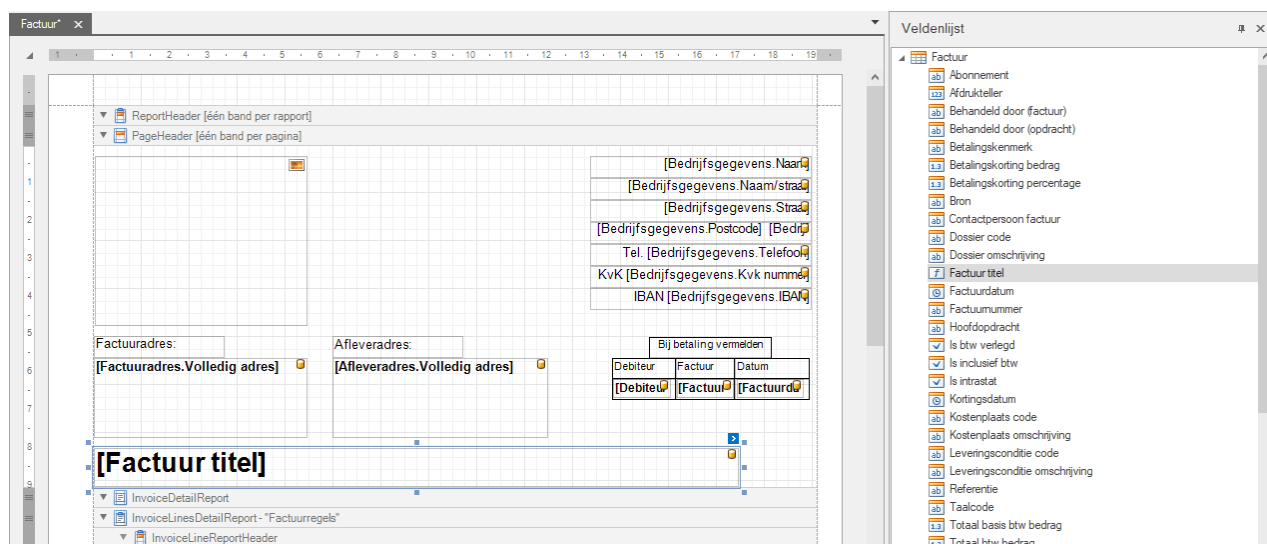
Factuur* ×

1 · 1 · 2 · 3 · 4 · 5 · 6 · 7 · 8 · 9 · 10 · 11 · 12 · 13 · 14 · 15 · 16 · 17 · 18 · 19

ReportHeader [één band per rapport]

PageHeader [één band per pagina]

[Bedrijfsgegevens.Naam

[Bedrijfsgegevens.Naam/stra

[Bedrijfsgegevens.Straa

[Bedrijfsgegevens.Postcode] [Bedr

Tel. [Bedrijfsgegevens.Telefoo

KvK [Bedrijfsgegevens.Kvk numme

IBAN [Bedrijfsgegevens.IBAN

Factuuradres:

Afleveradres:

Bij betaling vermelden

[Factuuradres.Volledig adres]

[Afleveradres.Volledig adres]

| Debiteur | Factuur | Datum |
|---|---|---|
| [Debiteu | [Factuu | [Factuurd |

[Factuur titel]

InvoiceDetailReport

InvoiceLinesDetailReport - "Factuurregels"

InvoiceLineReportHeader

Veldenlijst

Factuur
Abonnement
Afdrukteller
Behandeld door (factuur)
Behandeld door (opdracht)
Betalingskenmerk
Betalingskorting bedrag
Betalingskorting percentage
Bron
Contactpersoon factuur
Dossier code
Dossier omschrijving
Factuur titel
Factuurdatum
Factuurnummer
Hoofdopdracht
Is btw verlegd
Is inclusief btw
Is intrastat
Kortingsdatum
Kostenplaats code
Kostenplaats omschrijving
Leveringsconditie code
Leveringsconditie omschrijving
Referentie
Taalcode
Totaal basis btw bedrag
Totaal btw bedrag